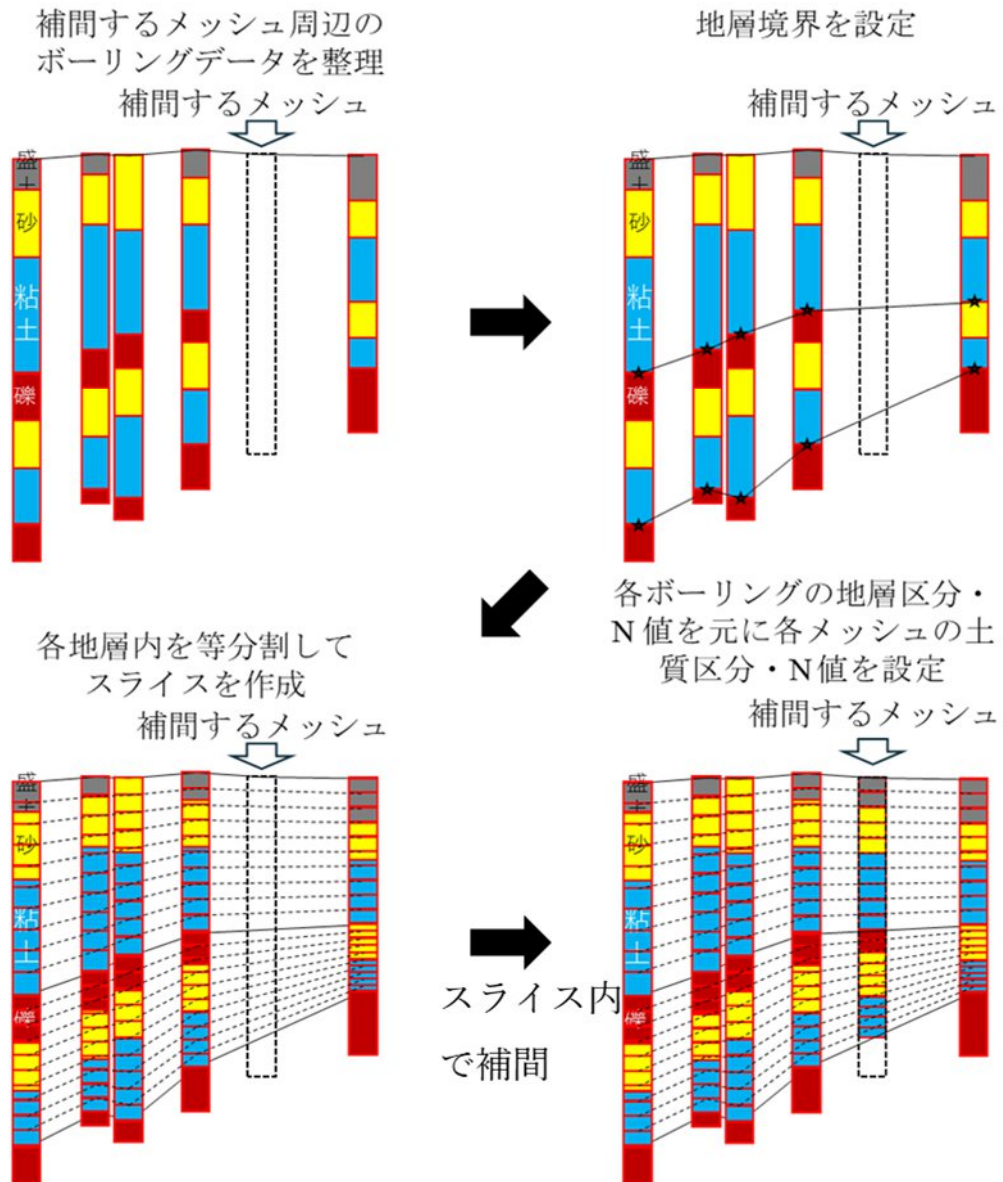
補間するメッシュ周辺のボーリングデータを整理

補間するメッシュ

盛土

砂

粘土

礫

地層境界を設定

補間するメッシュ

盛土

砂

粘土

礫

各ボーリングの地層区分・N値を元に各メッシュの土質区分・N値を設定

補間するメッシュ

盛土

砂

粘土

礫

各地層内を等分割してスライスを作成

補間するメッシュ

盛土

砂

粘土

礫

スライス内で補間